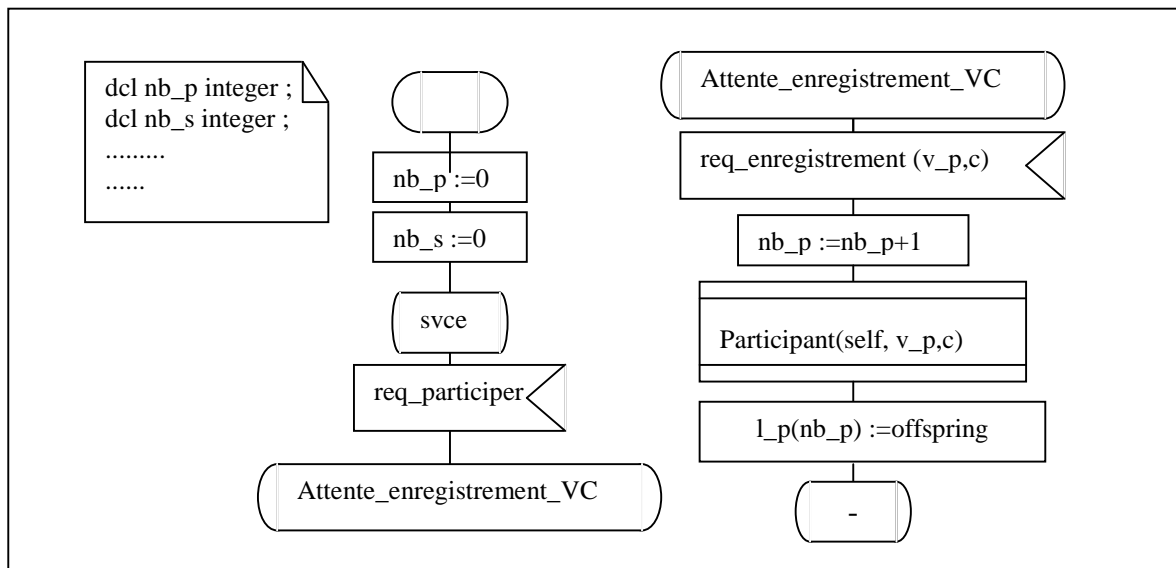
dcl nb_p integer ;
dcl nb_s integer ;
.........
......

nb_p :=0

nb_s :=0

svce

req_participer

Attente_enregistrement_VC

Attente_enregistrement_VC

req_enregistrement (v_p,c)

nb_p :=nb_p+1

Participant(self, v_p,c)

l_p(nb_p) :=offspring

-